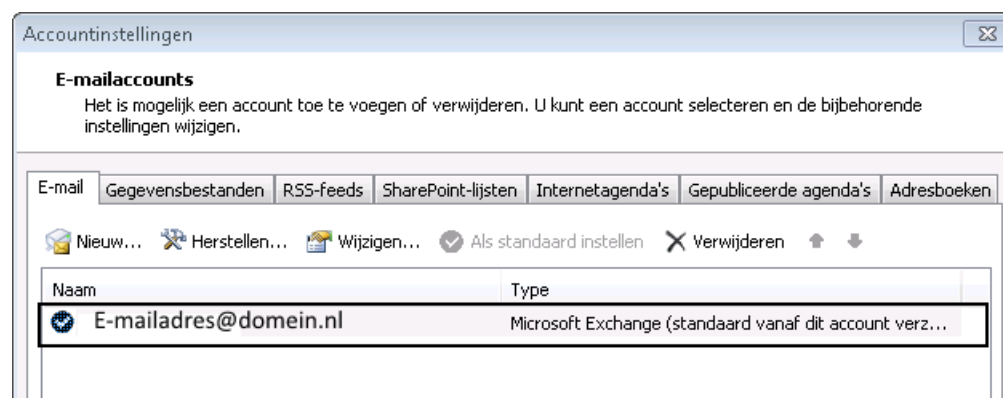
Accountinstellingen

E-mailaccounts

Het is mogelijk een account toe te voegen of verwijderen. U kunt een account selecteren en de bijbehorende instellingen wijzigen.

E-mail | Gegevensbestanden | RSS-feeds | SharePoint-lijsten | Internetagenda's | Gepubliceerde agenda's | Adresboeken

Nieuw... Herstellen... Wijzigen... Als standaard instellen Verwijderen

| Naam | Type |
|---|---|
| E-mailadres@domein.nl | Microsoft Exchange (standaard vanaf dit account verz... |